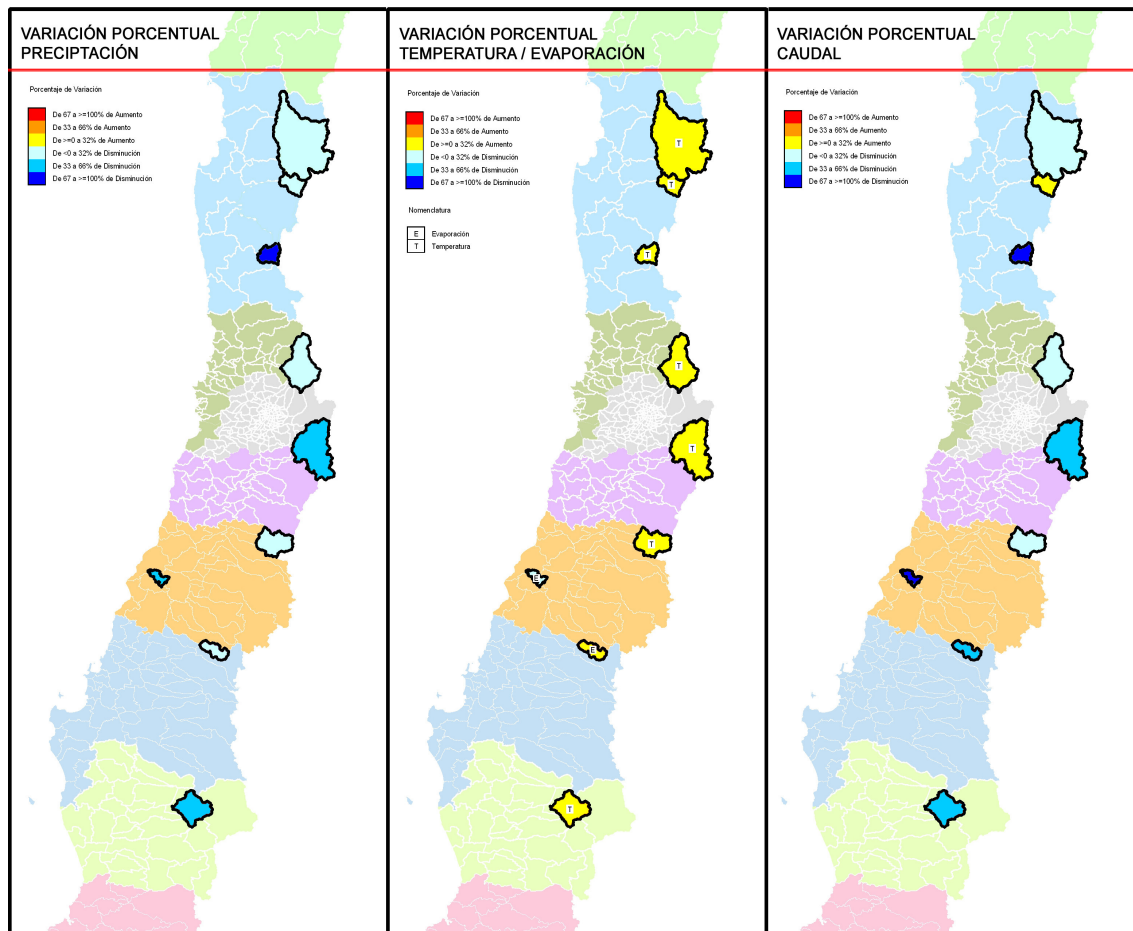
VARIACIÓN PORCENTUAL PRECIPTACIÓN

Porcentaje de Variación

De 67 a >=100% de Aumento
De 33 a 66% de Aumento
De >=0 a 32% de Aumento
De <0 a 32% de Disminución
De 33 a 66% de Disminución
De 67 a >=100% de Disminución

VARIACIÓN PORCENTUAL TEMPERATURA / EVAPORACIÓN

Porcentaje de Variación

De 67 a >=100% de Aumento
De 33 a 66% de Aumento
De >=0 a 32% de Aumento
De <0 a 32% de Disminución
De 33 a 66% de Disminución
De 67 a >=100% de Disminución

Nomenclatura

E Evaporación
T Temperatura

T
T
T
T
T
T
E
E
T

VARIACIÓN PORCENTUAL CAUDAL

Porcentaje de Variación

De 67 a >=100% de Aumento
De 33 a 66% de Aumento
De >=0 a 32% de Aumento
De <0 a 32% de Disminución
De 33 a 66% de Disminución
De 67 a >=100% de Disminución